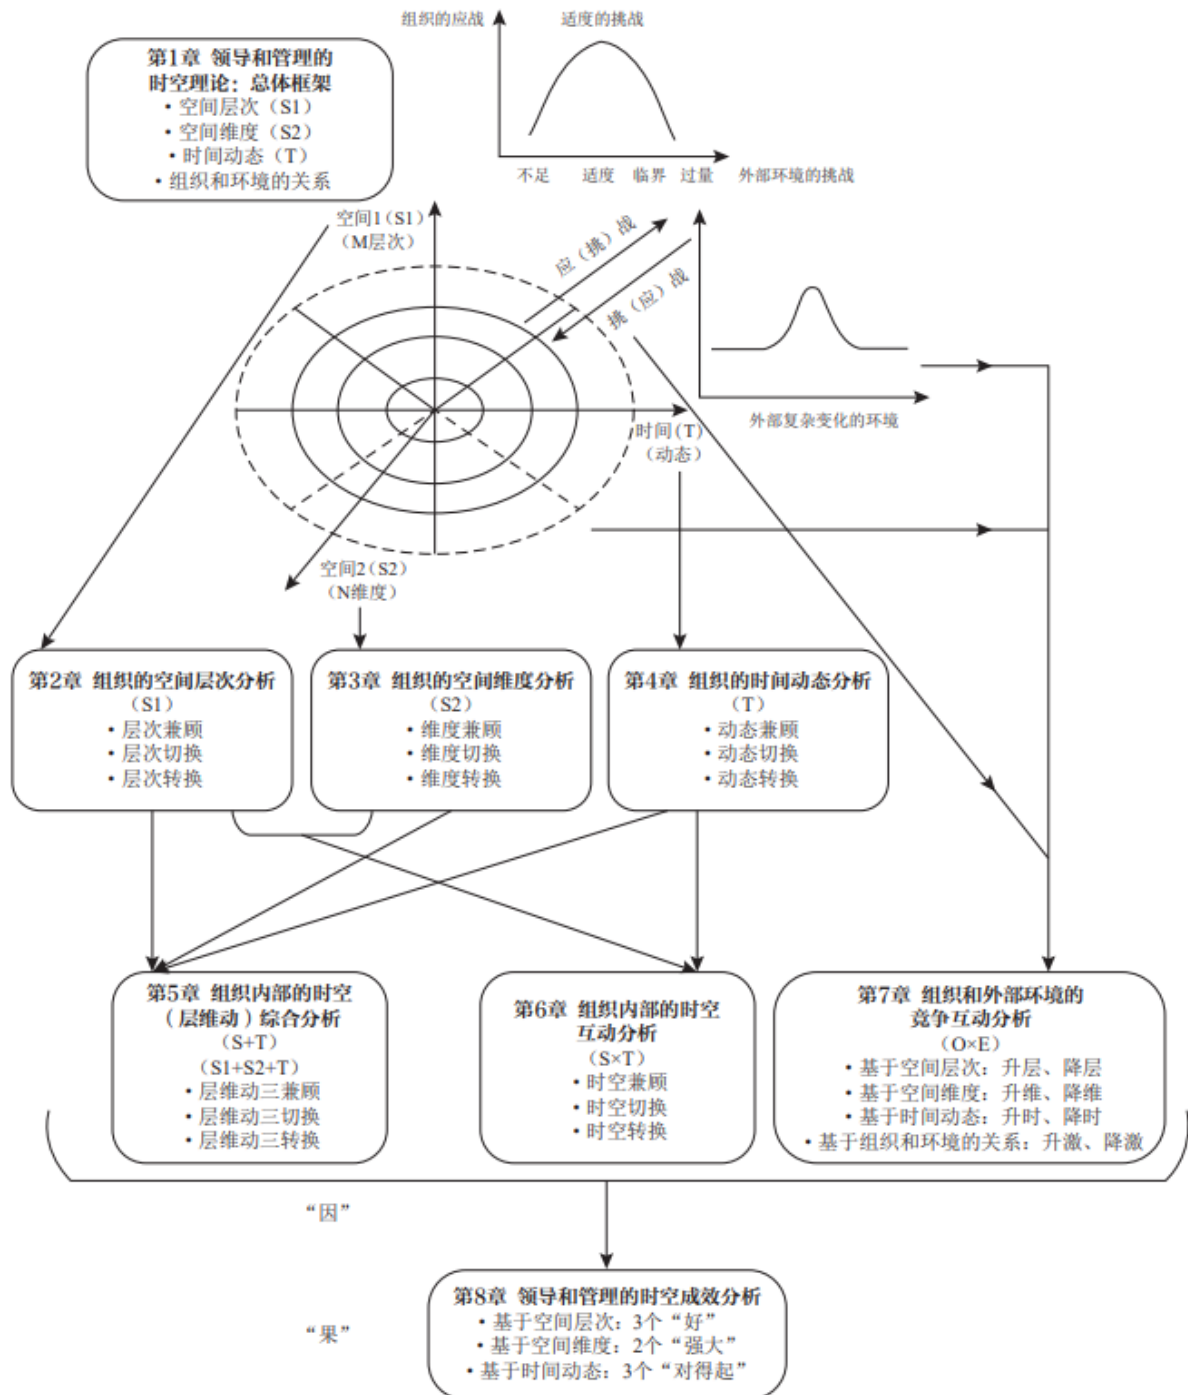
组织的应战
适度的挑战
不足 适度 临界 过量 外部环境的挑战

第1章 领导和管理的时空理论：总体框架
• 空间层次（S1）
• 空间维度（S2）
• 时间动态（T）
• 组织和环境的关系

空间1（S1）
（M层次）

应（挑）战
挑（应）战

外部复杂变化的环境

时间（T）
（动态）

空间2（S2）
（N维度）

第2章 组织的空间层次分析
（S1）
• 层次兼顾
• 层次切换
• 层次转换

第3章 组织的空间维度分析
（S2）
• 维度兼顾
• 维度切换
• 维度转换

第4章 组织的时间动态分析
（T）
• 动态兼顾
• 动态切换
• 动态转换

第5章 组织内部的时空（层维动）综合分析
（S+T）
（S1+S2+T）
• 层维动三兼顾
• 层维动三切换
• 层维动三转换

第6章 组织内部的时空互动分析
（S×T）
• 时空兼顾
• 时空切换
• 时空转换

第7章 组织和外部环境的竞争互动分析
（O×E）
• 基于空间层次：升层、降层
• 基于空间维度：升维、降维
• 基于时间动态：升时、降时
• 基于组织和环境的关系：升激、降激

“因”

“果”

第8章 领导和管理的时空成效分析
• 基于空间层次：3个“好”
• 基于空间维度：2个“强大”
• 基于时间动态：3个“对得起”